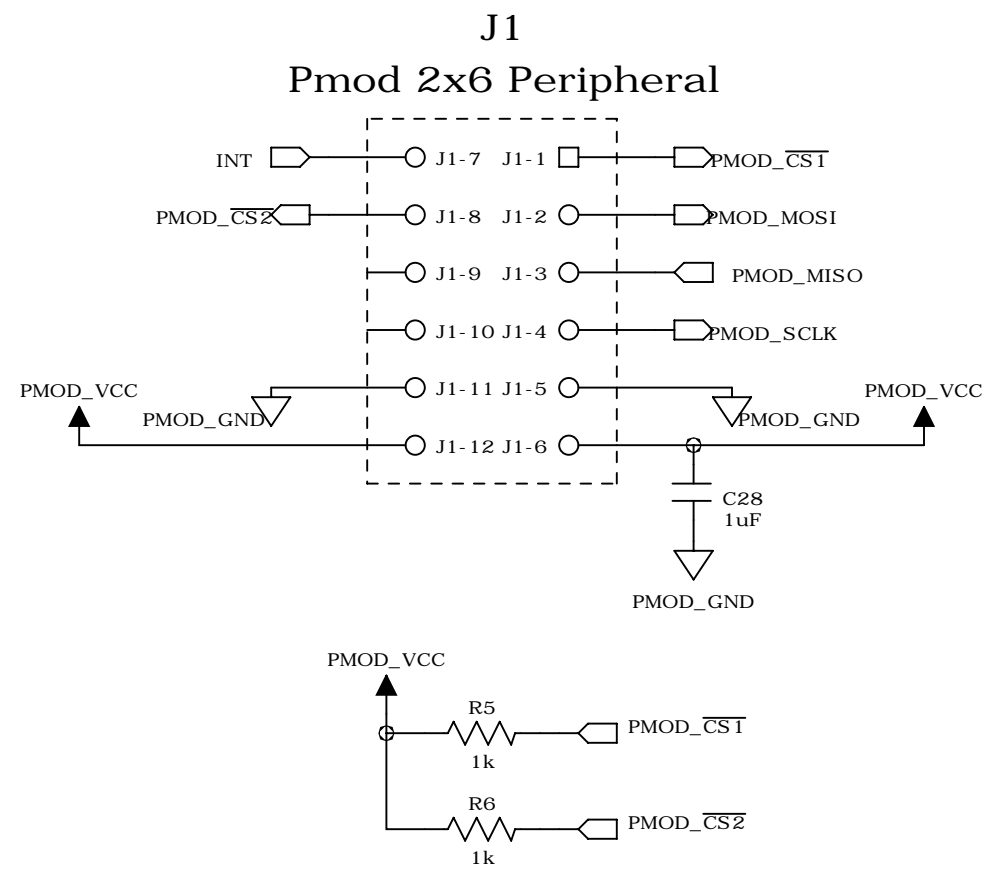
J1
Pmod 2x6 Peripheral

INT
J1-7 J1-1
PMOD_$\overline{CS1}$
PMOD_$\overline{CS2}$
J1-8 J1-2
PMOD_MOSI
J1-9 J1-3
PMOD_MISO
J1-10 J1-4
PMOD_SCLK
PMOD_VCC
J1-11 J1-5
PMOD_VCC
PMOD_GND
PMOD_GND
J1-12 J1-6
C28
1uF
PMOD_GND

PMOD_VCC
R5
PMOD_$\overline{CS1}$
1k
R6
PMOD_$\overline{CS2}$
1k